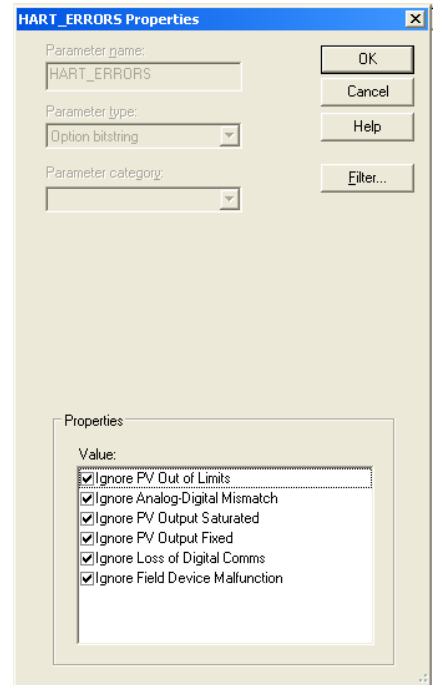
HART_ERRORS Properties

Parameter name:
HART_ERRORS

Parameter type:
Option bitstring

Parameter category:

OK
Cancel
Help
Filter...

Properties
Value:
Ignore PV Out of Limits
Ignore Analog-Digital Mismatch
Ignore PV Output Saturated
Ignore PV Output Fixed
Ignore Loss of Digital Comms
Ignore Field Device Malfunction